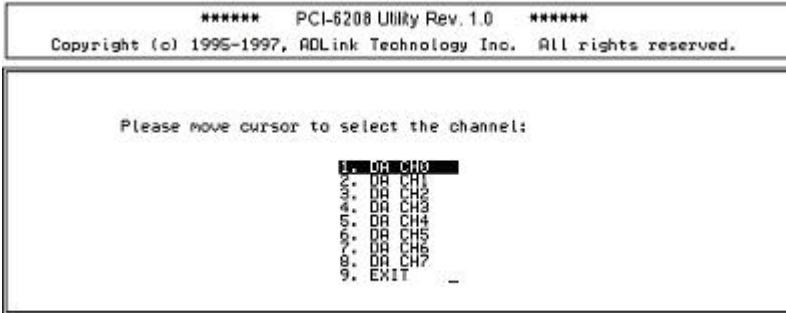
****** PCI-6208 Utility Rev. 1.0 ******
Copyright (c) 1996-1997, ADLink Technology Inc. All rights reserved.

Please move cursor to select the channel:

1. DA CH0
2. DA CH1
3. DA CH2
4. DA CH3
5. DA CH4
6. DA CH5
7. DA CH6
8. DA CH7
9. EXIT _